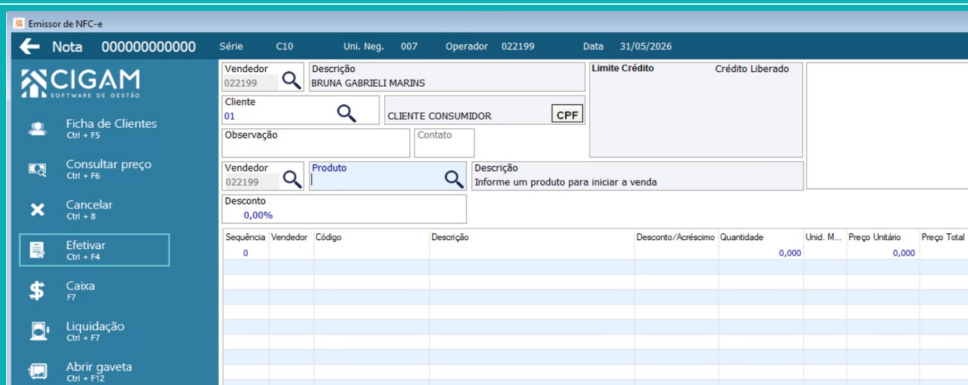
Emissor de NFC-e

Nota 000000000000 Série C10 Uni. Neg. 007 Operador 022199 Data 31/05/2026

CIGAM
SOFTWARE DE GESTÃO

Ficha de Clientes
Ctrl + F5

Consultar preço
Ctrl + F6

Cancelar
Ctrl + 8

Efetivar
Ctrl + F4

Caixa
F7

Liquidação
Ctrl + F7

Abrir gaveta
Ctrl + F12

Vendedor
022199

Descrição
BRUNA GABRIELI MARINS

Limite Crédito

Crédito Liberado

Cliente
01

CLIENTE CONSUMIDOR

CPF

Observação

Contato

Vendedor
022199

Produto

Descrição
Informe um produto para iniciar a venda

Desconto
0,00%

| Sequência | Vendedor | Código | Descrição | Desconto/Acréscimo | Quantidade | Unid. M... | Preço Unitário | Preço Total |
|---|---|---|---|---|---|---|---|---|
| 0 | | | | | 0,000 | | 0,000 | |